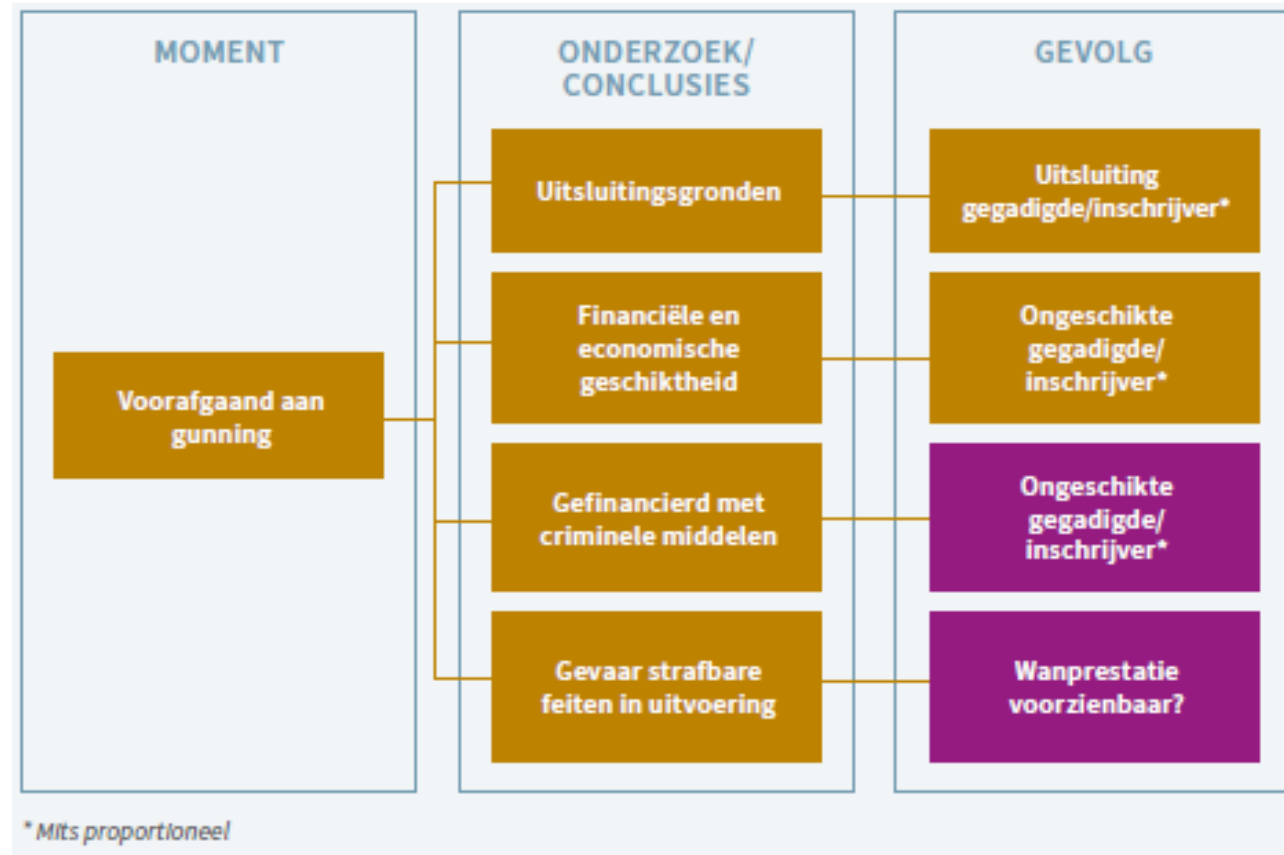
MOMENT

Voorafgaand aan gunning

ONDERZOEK/ CONCLUSIES

Uitsluitingsgronden

Financiële en economische geschiktheid

Gefinancierd met criminele middelen

Gevaar strafbare feiten in uitvoering

GEVOLG

Uitsluiting gegadigde/inschrijver*

Ongeschikte gegadigde/ inschrijver*

Ongeschikte gegadigde/ inschrijver*

Wanprestatie voorzienbaar?

* Mits proportioneel